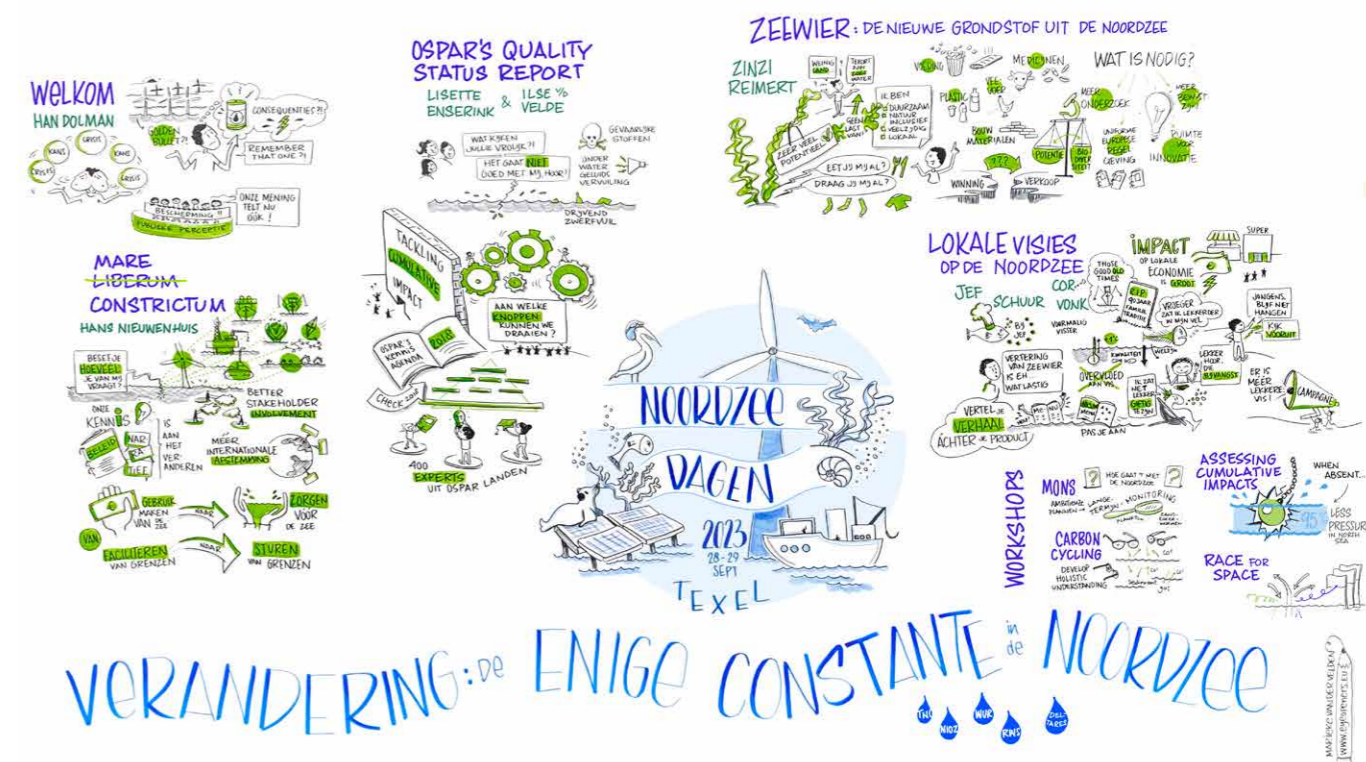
WELKOM
HAN DOLMAN
GROEI
KANS
KANS
CRISIS
CRISIS
GOLDEN BULLET?!
CONSEQUENTIES?!
REMEMBER THAT ONE?!
BESCHERMING
PUBLIEKE PERCEPTIE
ONZE MENING TELT NU OOK!

OSPAR'S QUALITY STATUS REPORT
LISETTE ENSERINK & ILSE VAN DE VELDE
WAT KEKEN JULLIE VROLIJK?!
HET GAAT NIET GOED MET MIJ HOOR!
GEVAARLIJKE STOFFEN
ONDER WATER GELUIDS VERVUILING
DRIJVEND ZWERFVUIL
TACKLING CUMULATIVE IMPACT
AAN WELKE KNOPPEN KUNNEN WE DRAAIEN?
OSPAR'S KENNIS AGENDA
2030
CHECK 2030
400 EXPERTS UIT OSPAR LANDEN

ZEEWIER: DE NIEUWE GRONDSTOF UIT DE NOORDZEE
ZINZI REIMERT
WEINIG LAND
TEKORT AAN ZOET WATER
GEEN LAGE WAARDE
IK BEN DUURZAAM NATUUR INCLUSIEF VEELZIJDIG & LOKAAL
ZEER VEEL POTENTIEEL
EET JIJ MIJ AL?
DRAAG JIJ MIJ AL?
VOEDING
PLASTIC
VEEVOER
MEDICIJNEN
BOUW MATERIALEN
POTENTIE
BIJ OVERHEID
WINNING
???
VERKOOP
WAT IS NODIG?
MEER ONDERZOEK
UNIFORME EUROPESE REGEL GEVING
MEER BEKENDHEID
RUIMTE VOOR INNOVATIE

MARE LIBERUM CONSTRICTUM
HANS NIEUWENHUIS
BESEF JE HOEVEEL JE VAN MIJ VRAAGT?
BETTER STAKEHOLDER INVOLVEMENT
ONZE KENNIS IS AAN HET VERANDEREN
BELEID NAAR TIEF
MEER INTERNATIONALE AFSTEMMING
GEBRUIK MAKEN VAN DE ZEE
NAAR
ZORGEN VOOR DE ZEE
VAN
FACILITEREN VAN GRENZEN
NAAR
STUREN VAN GRENZEN

LOKALE VISIES OP DE NOORDZEE
JEF SCHUUR
COR VONK
IMPACT OP LOKALE ECONOMIE IS GROOT
THOSE GOOD OLD TIMES
RIP 90 JAAR FAMILIE TRADITIE
VROEGER ZAT IK LEKKERDER IN MIJN VEL
SUPER
JONGENS, BLIJF NIET HANGEN
KIJK VOORUIT
BY JEF
VOORMALIG VISSER
VERTERING VAN ZEEWIER IS EH WAT LASTIG
KWALITEIT
OVERVLOED AAN
IN 2021 NIET MEER LEKKER GETE
LEKKER HOOR... DE BIJVANGST
ER IS MEER LEKKERE VIS!
CAMPAGNE
VERTEL JE VERHAAL ACHTER JE PRODUCT
PASJE AAN

NOORDZEE DAGEN
2023
28-29 SEPT
TEXEL

WORKSHOPS
MONS
HOE GAAT 'T MET DE NOORDZEE
AMBITIES PLANNEN
LANGE-TERMIJN MONITORING
CARBON CYCLING
DEVELOP HOLISTIC UNDERSTANDING
ASSESSING CUMULATIVE IMPACTS
WHEN ABSENT...
LESS PRESSURE IN NORTH SEA
RACE FOR SPACE

VERANDERING: DE ENIGE CONSTANTE IN DE NOORDZEE
TNO
NIOZ
WUR
RWS
DELTARES
MARIEKE VAN DER VELDEN
www.mybuurman.eu